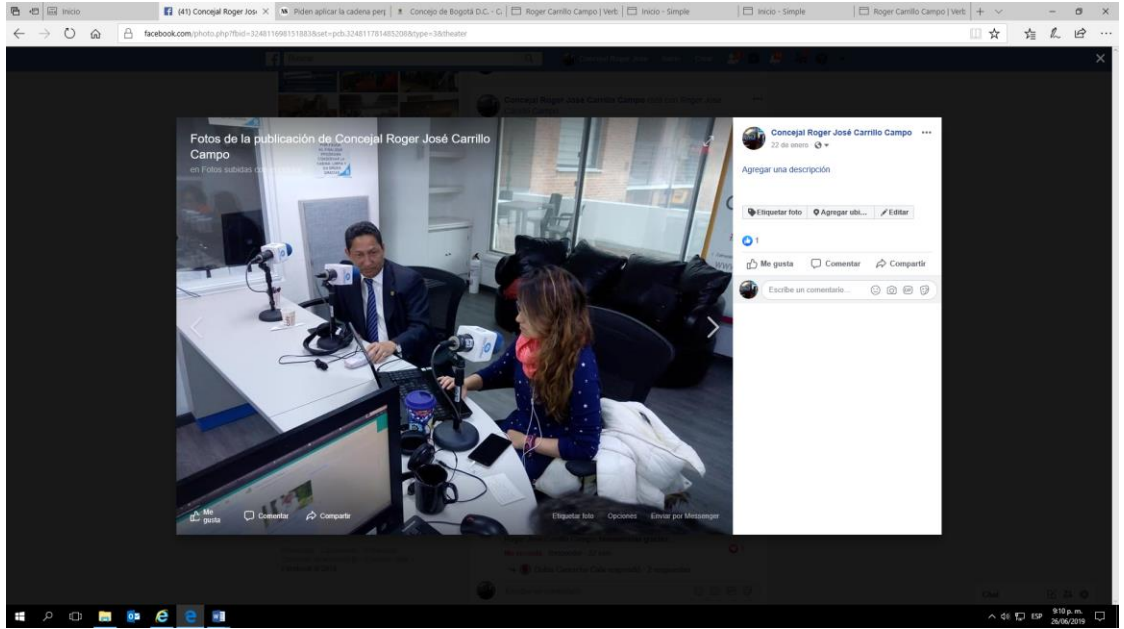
Inicio
(41) Concejal Roger José
Piden aplicar la cadena perp
Concejo de Bogotá D.C. - C
Roger Carrillo Campo | Verb
Inicio - Simple
Inicio - Simple
Roger Carrillo Campo | Verb

facebook.com/photo.php?fbid=324811698131883&set=pcb.324811781485208&type=3&theater

Fotos de la publicación de Concejal Roger José Carrillo Campo
en Fotos subidas de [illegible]

Me gusta
Comentar
Compartir
Etiquetar foto
Opciones
Enviar por Messenger

Concejal Roger José Carrillo Campo
22 de enero

Agregar una descripción

Etiquetar foto
Agregar ubi...
Editar

1

Me gusta
Comentar
Compartir

Escribe un comentario...

ESP
9:10 p. m.
26/06/2019